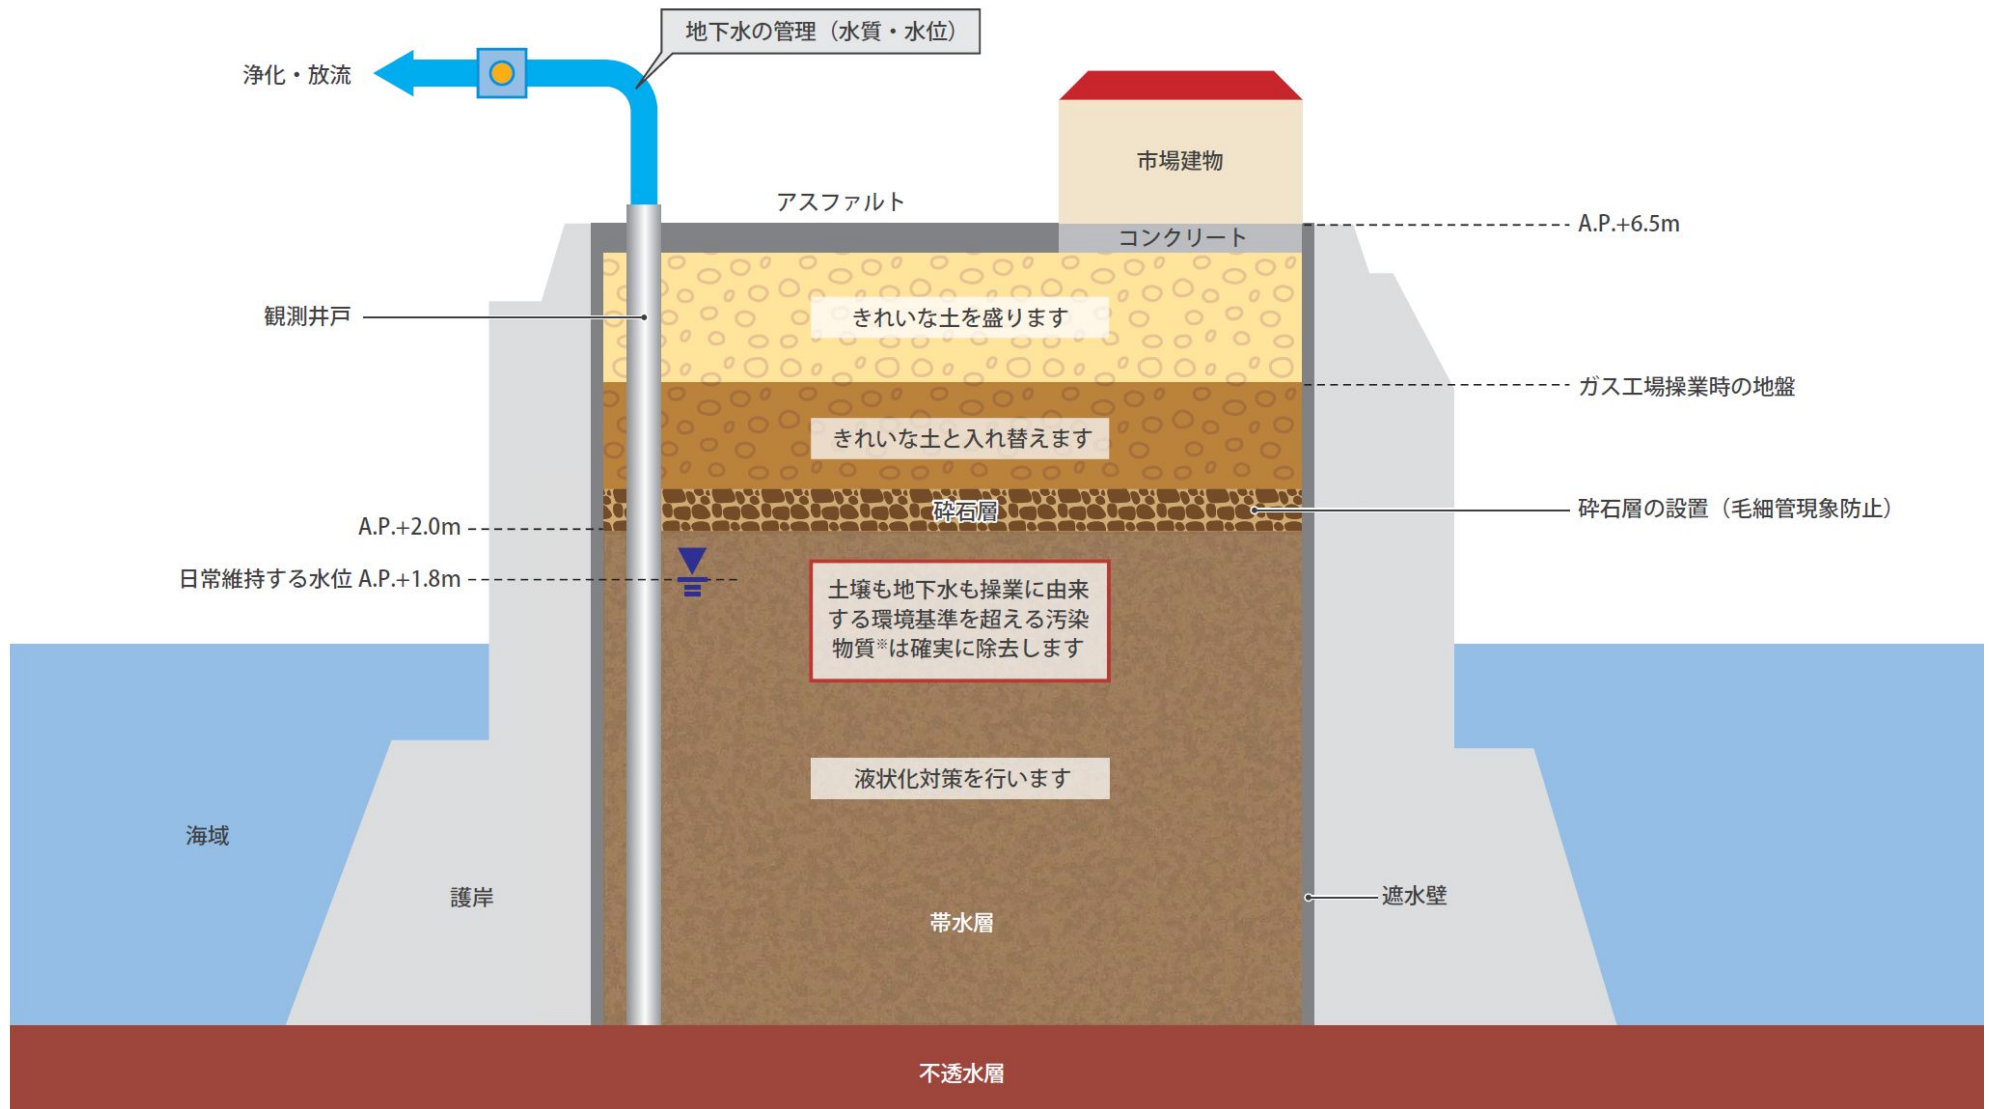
地下水の管理（水質・水位）

浄化・放流

市場建物

アスファルト

コンクリート

A.P.+6.5m

観測井戸

きれいな土を盛ります

ガス工場操業時の地盤

きれいな土と入れ替えます

砕石層

砕石層の設置（毛細管現象防止）

A.P.+2.0m

日常維持する水位 A.P.+1.8m

土壌も地下水も操業に由来する環境基準を超える汚染物質※は確実に除去します

液状化対策を行います

海域

護岸

遮水壁

帯水層

不透水層